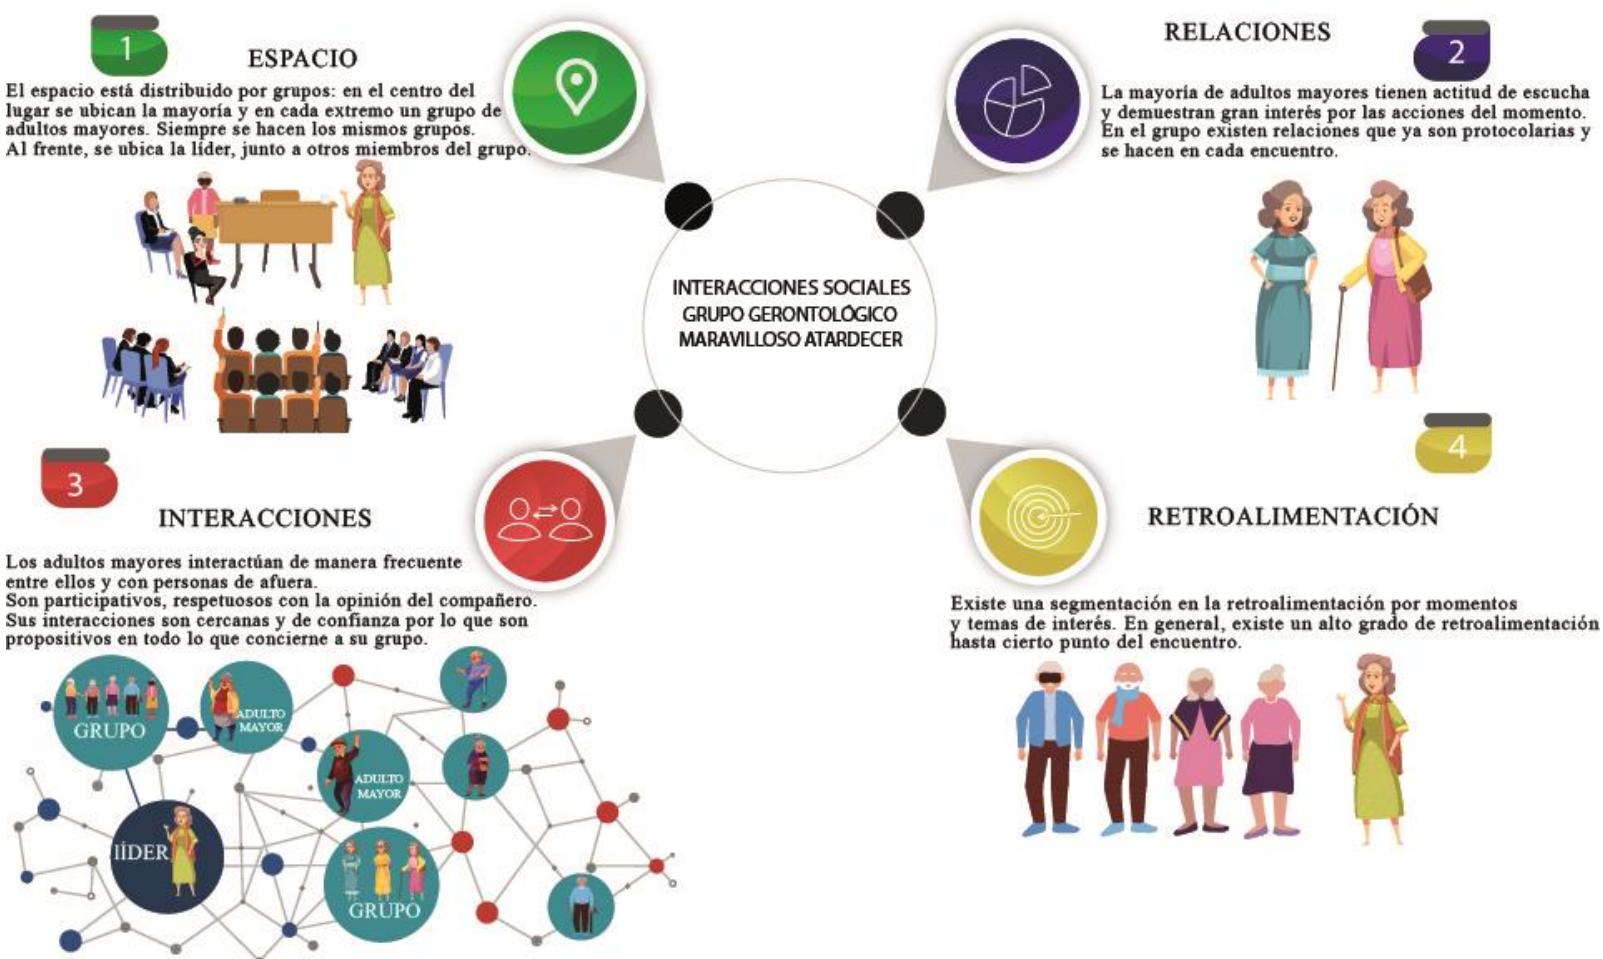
INTERACCIONES SOCIALES GRUPO GERONTOLÓGICO MARAVILLOSO ATARDECER

1

ESPACIO

El espacio está distribuido por grupos: en el centro del lugar se ubican la mayoría y en cada extremo un grupo de adultos mayores. Siempre se hacen los mismos grupos. Al frente, se ubica la líder, junto a otros miembros del grupo.

RELACIONES

2

La mayoría de adultos mayores tienen actitud de escucha y demuestran gran interés por las acciones del momento. En el grupo existen relaciones que ya son protocolarias y se hacen en cada encuentro.

3

INTERACCIONES

Los adultos mayores interactúan de manera frecuente entre ellos y con personas de afuera. Son participativos, respetuosos con la opinión del compañero. Sus interacciones son cercanas y de confianza por lo que son propositivos en todo lo que concierne a su grupo.

GRUPO

ADULTO MAYOR

ADULTO MAYOR

lÍDER

GRUPO

4

RETROALIMENTACIÓN

Existe una segmentación en la retroalimentación por momentos y temas de interés. En general, existe un alto grado de retroalimentación hasta cierto punto del encuentro.